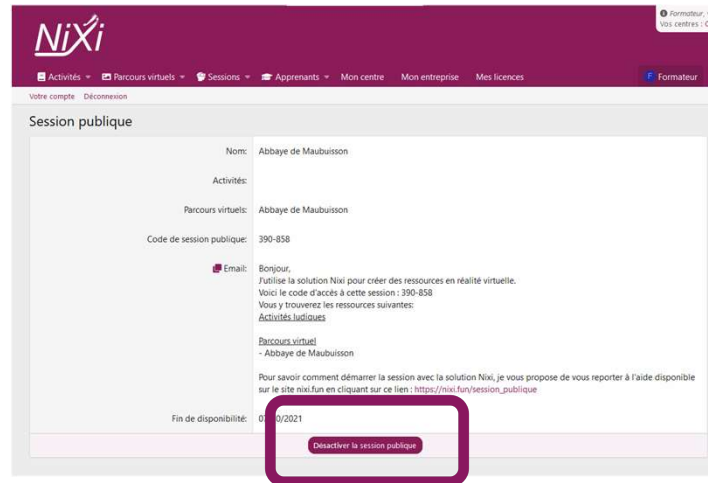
NiXi

Formateur,
Vos centres : C

Activités ▾ Parcours virtuels ▾ Sessions ▾ Apprenants ▾ Mon centre Mon entreprise Mes licences

F Formateur

Votre compte Déconnexion

Session publique

| | |
|---|---|
| Nom: | Abbaye de Maubuisson |
| Activités: | |
| Parcours virtuels: | Abbaye de Maubuisson |
| Code de session publique: | 390-858 |
| Email: | Bonjour,<br>J'utilise la solution Nixi pour créer des ressources en réalité virtuelle.<br>Voici le code d'accès à cette session : 390-858<br>Vous y trouverez les ressources suivantes:<br>Activités ludiques<br><br>Parcours virtuel<br>- Abbaye de Maubuisson<br><br>Pour savoir comment démarrer la session avec la solution Nixi, je vous propose de vous reporter à l'aide disponible sur le site nixi.fun en cliquant sur ce lien : https://nixi.fun/session_publique |
| Fin de disponibilité: | 0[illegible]0/2021 |

Désactiver la session publique